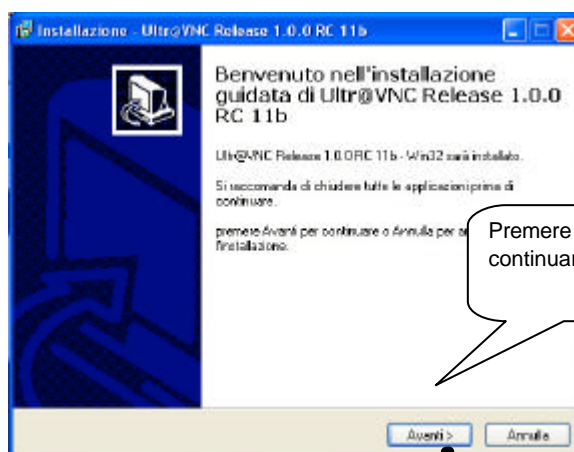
Installazione - Ultr@VNC Release 1.0.0 RC 11b

Benvenuto nell'installazione guidata di Ultr@VNC Release 1.0.0 RC 11b

Ultr@VNC Release 1.0.0 RC 11b - Win32 sarà installato.

Si raccomanda di chiudere tutte le applicazioni prima di continuare.

premere Avanti per continuare o Annulla per a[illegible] l'installazione.

Premere continuar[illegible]

Avanti >

Annulla